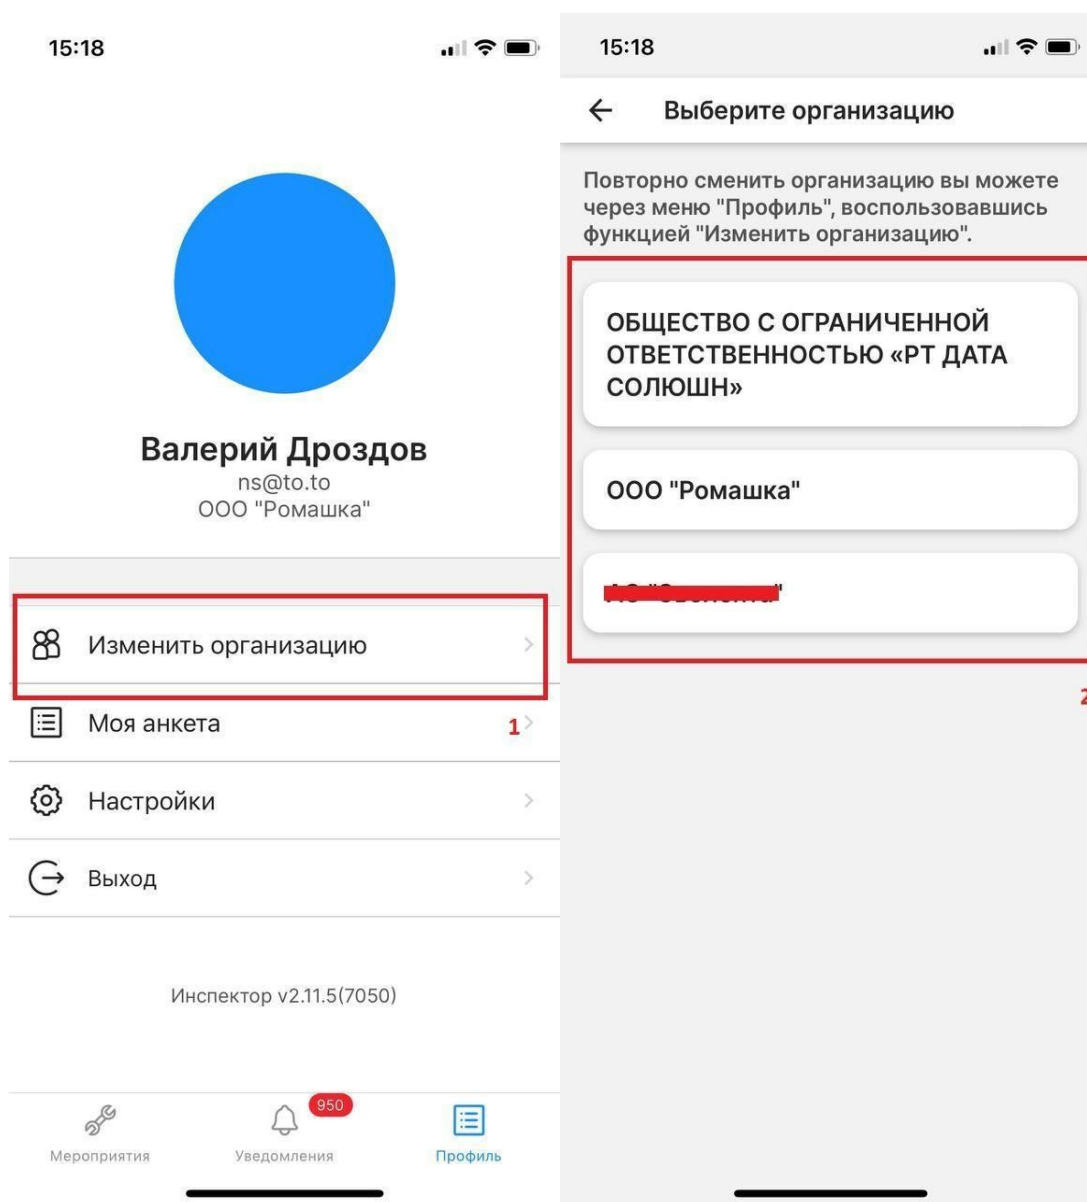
15:18

Валерий Дроздов
ns@to.to
ООО "Ромашка"

Изменить организацию

Моя анкета 1

Настройки

Выход

Инспектор v2.11.5(7050)

Мероприятия

950

Уведомления

Профиль

15:18

Выберите организацию

Повторно сменить организацию вы можете через меню "Профиль", воспользовавшись функцией "Изменить организацию".

ОБЩЕСТВО С ОГРАНИЧЕННОЙ ОТВЕТСТВЕННОСТЬЮ «РТ ДАТА СОЛЮШН»

ООО "Ромашка"

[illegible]

2